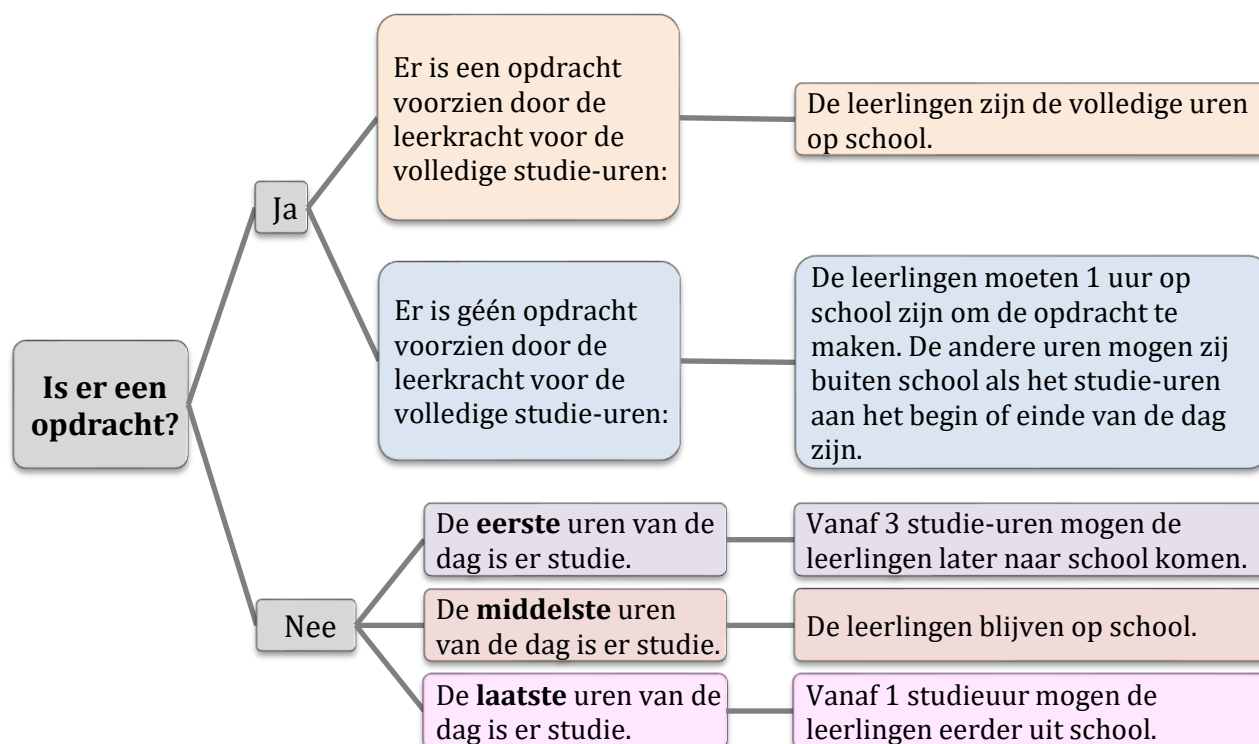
Is er een opdracht?

Ja

Er is een opdracht voorzien door de leerkracht voor de volledige studie-uren:

De leerlingen zijn de volledige uren op school.

Er is géén opdracht voorzien door de leerkracht voor de volledige studie-uren:

De leerlingen moeten 1 uur op school zijn om de opdracht te maken. De andere uren mogen zij buiten school als het studie-uren aan het begin of einde van de dag zijn.

Nee

De **eerste** uren van de dag is er studie.

Vanaf 3 studie-uren mogen de leerlingen later naar school komen.

De **middelste** uren van de dag is er studie.

De leerlingen blijven op school.

De **laatste** uren van de dag is er studie.

Vanaf 1 studieuur mogen de leerlingen eerder uit school.